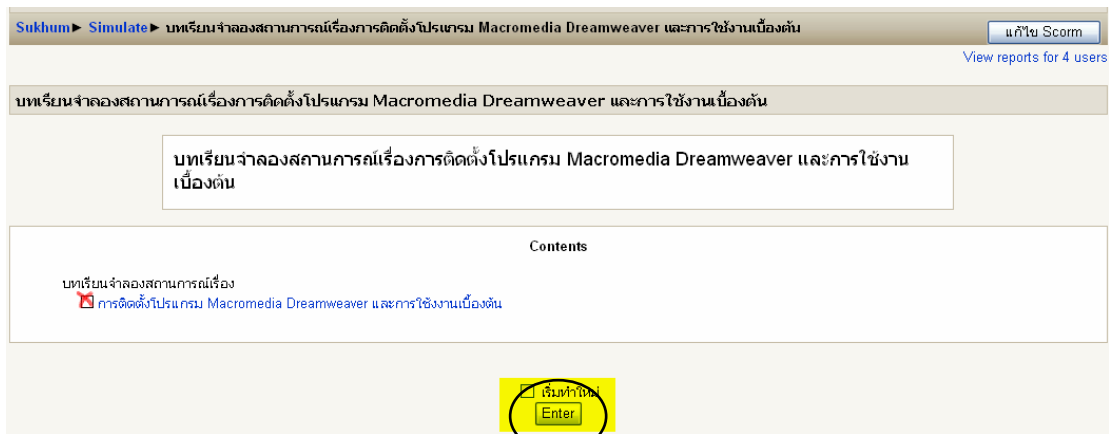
Sukhum ► Simulate ► บทเรียนจำลองสถานการณ์เรื่องการติดตั้งโปรแกรม Macromedia Dreamweaver และการใช้งานเบื้องต้น

แก้ไข Scorm

View reports for 4 users

บทเรียนจำลองสถานการณ์เรื่องการติดตั้งโปรแกรม Macromedia Dreamweaver และการใช้งานเบื้องต้น

บทเรียนจำลองสถานการณ์เรื่องการติดตั้งโปรแกรม Macromedia Dreamweaver และการใช้งานเบื้องต้น

Contents

บทเรียนจำลองสถานการณ์เรื่อง
การติดตั้งโปรแกรม Macromedia Dreamweaver และการใช้งานเบื้องต้น

เริ่มทำใหม่

Enter